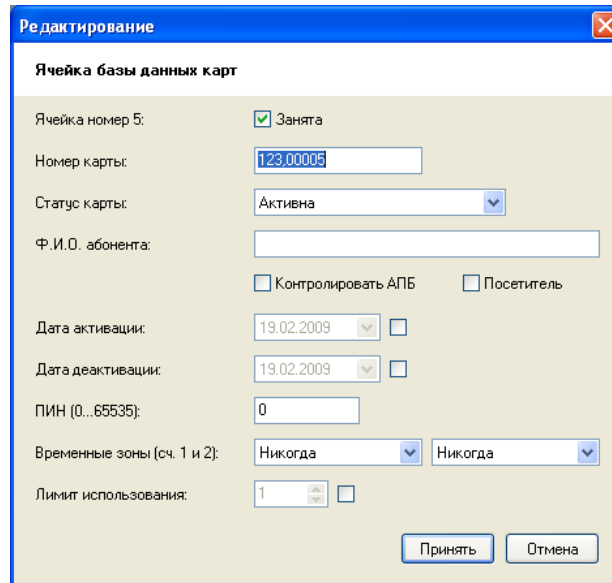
Редактирование

Ячейка базы данных карт

Ячейка номер 5: Занята

Номер карты: 123,00005

Статус карты: Активна

Ф.И.О. абонента:

Контролировать АПБ Посетитель

Дата активации: 19.02.2009

Дата деактивации: 19.02.2009

ПИН (0...65535): 0

Временные зоны (сч. 1 и 2): Никогда Никогда

Лимит использования: 1

Принять Отмена